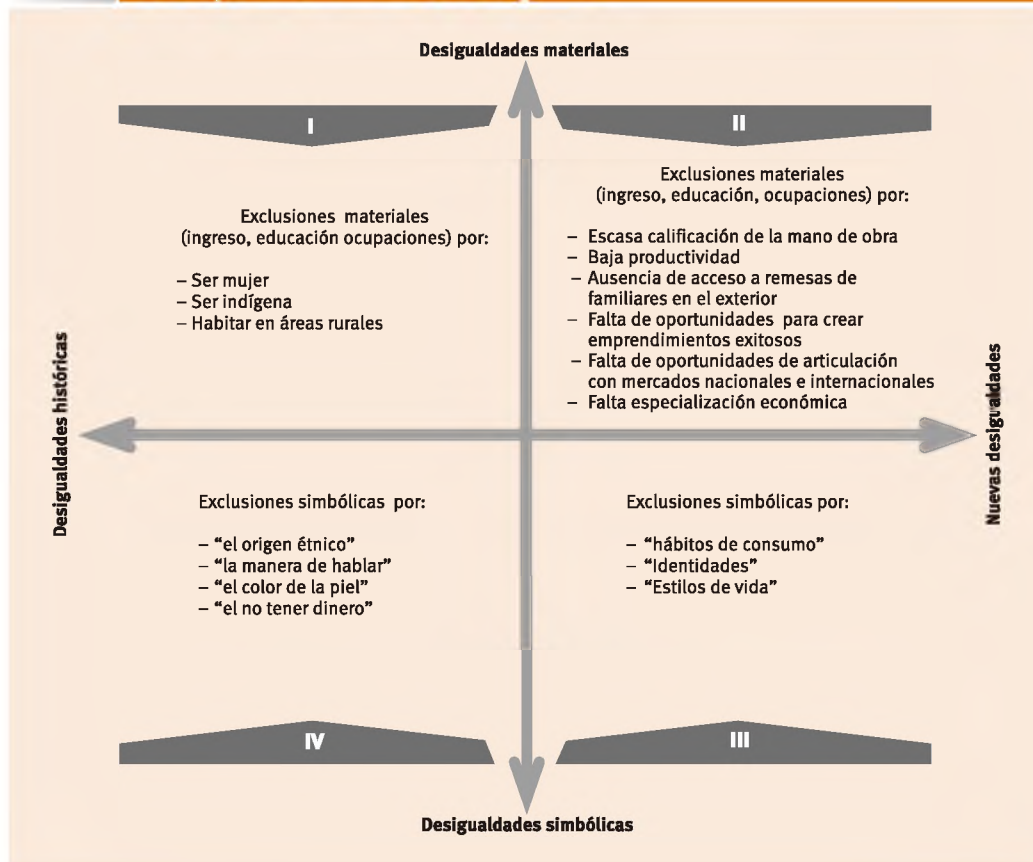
Desigualdades materiales

I

Exclusiones materiales (ingreso, educación ocupaciones) por:

– Ser mujer
– Ser indígena
– Habitar en áreas rurales

II

Exclusiones materiales (ingreso, educación, ocupaciones) por:

– Escasa calificación de la mano de obra
– Baja productividad
– Ausencia de acceso a remesas de familiares en el exterior
– Falta de oportunidades para crear emprendimientos exitosos
– Falta de oportunidades de articulación con mercados nacionales e internacionales
– Falta especialización económica

Desigualdades históricas

Nuevas desigualdades

Exclusiones simbólicas por:

– "el origen étnico"
– "la manera de hablar"
– "el color de la piel"
– "el no tener dinero"

Exclusiones simbólicas por:

– "hábitos de consumo"
– "Identidades"
– "Estilos de vida"

IV

III

Desigualdades simbólicas